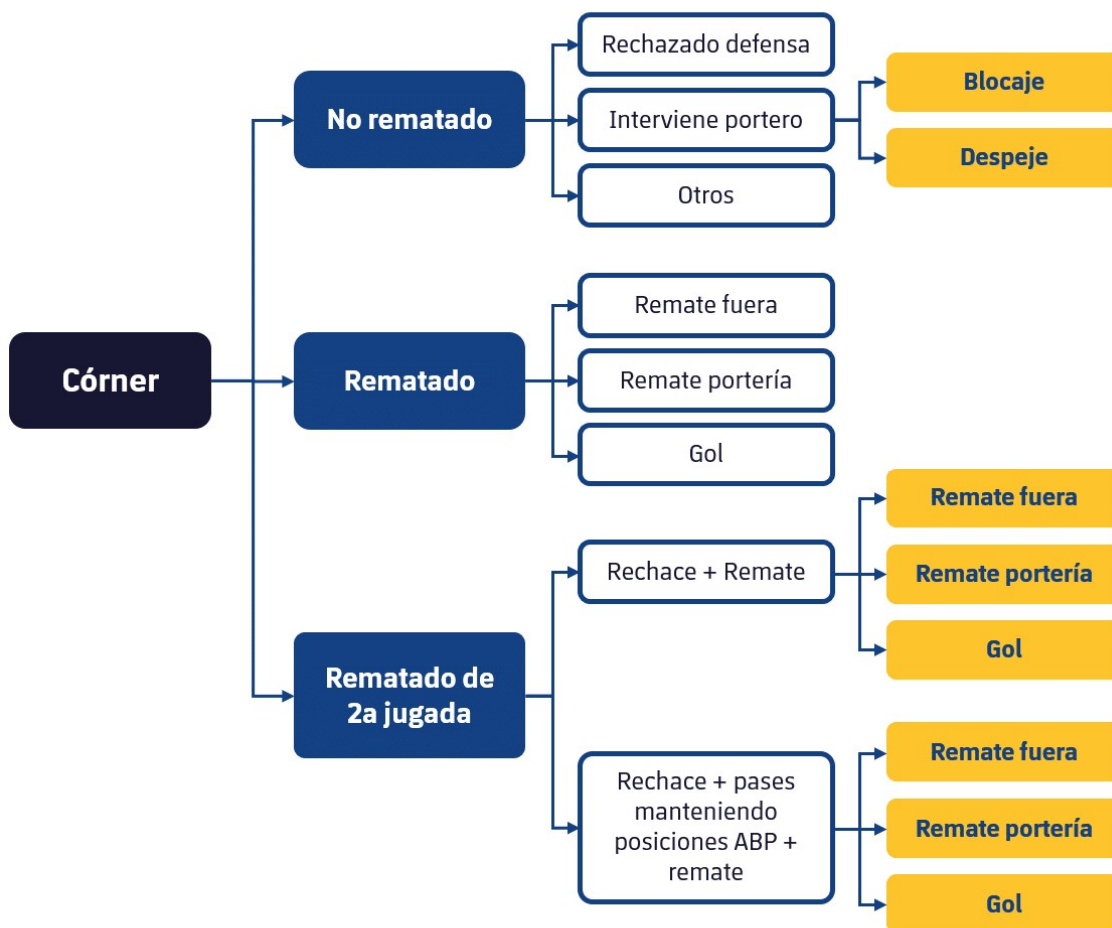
Córner

No rematado

Rechazado defensa

Interviene portero

Blocaje

Despeje

Otros

Rematado

Remate fuera

Remate portería

Gol

Rematado de 2a jugada

Rechace + Remate

Remate fuera

Remate portería

Gol

Rechace + pases manteniendo posiciones ABP + remate

Remate fuera

Remate portería

Gol